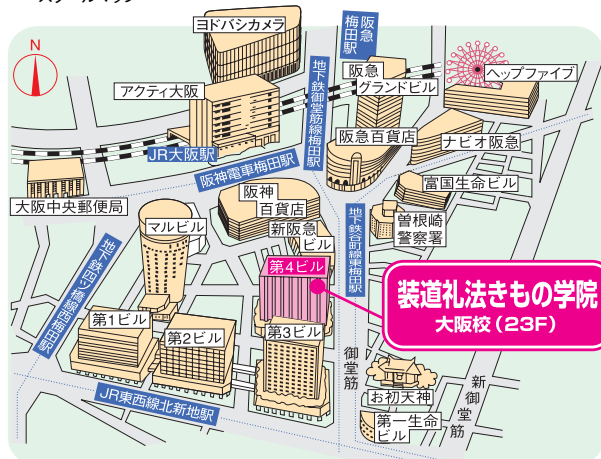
N

ヨドバシカメラ

阪急梅田駅

地下鉄御堂筋線梅田駅

ヘップファイブ

アクティ大阪

阪急グランドビル

JR大阪駅

阪急百貨店

ナビオ阪急

阪神電車梅田駅

大阪中央郵便局

阪神百貨店

富国生命ビル

地下鉄谷町線東梅田駅

曽根崎警察署

マルビル

新阪急ビル

地下鉄四つ橋線西梅田駅

第4ビル

装道礼法きもの学院
大阪校（23F）

第1ビル

第2ビル

第3ビル

御堂筋

お初天神

新御堂筋

JR東西線北新地駅

第一生命ビル